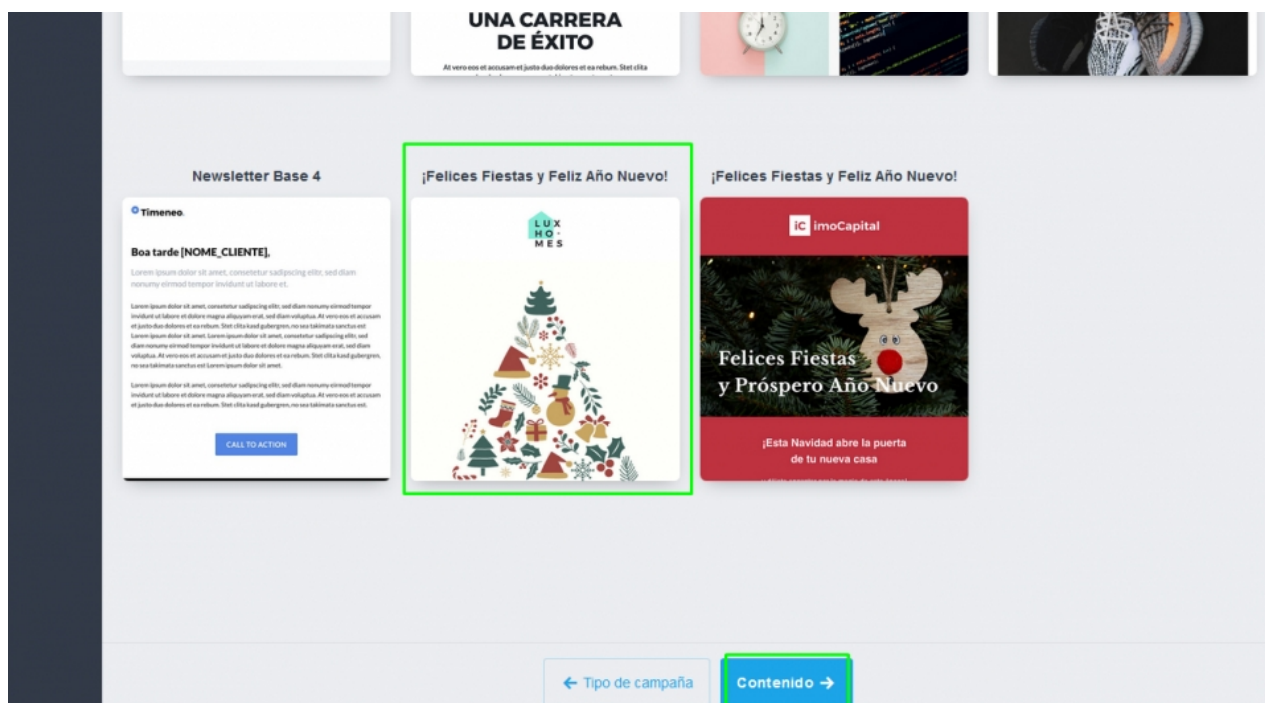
UNA CARRERA DE ÉXITO

At vero eos et accusam et justo duo dolores et ea rebum. Stet clita

Newsletter Base 4

Timeneo.

Boa tarde [NOME_CLIENTE],

Lorem ipsum dolor sit amet, consetetur sadipscing elitr, sed diam nonumy eirmod tempor invidunt ut labore et.

Lorem ipsum dolor sit amet, consetetur sadipscing elitr, sed diam nonumy eirmod tempor invidunt ut labore et dolore magna aliquyam erat, sed diam voluptua. At vero eos et accusam et justo duo dolores et ea rebum. Stet clita kasd gubergren, no sea takimata sanctus est Lorem ipsum dolor sit amet. Lorem ipsum dolor sit amet, consetetur sadipscing elitr, sed diam nonumy eirmod tempor invidunt ut labore et dolore magna aliquyam erat, sed diam voluptua. At vero eos et accusam et justo duo dolores et ea rebum. Stet clita kasd gubergren, no sea takimata sanctus est Lorem ipsum dolor sit amet.

Lorem ipsum dolor sit amet, consetetur sadipscing elitr, sed diam nonumy eirmod tempor invidunt ut labore et dolore magna aliquyam erat, sed diam voluptua. At vero eos et accusam et justo duo dolores et ea rebum. Stet clita kasd gubergren, no sea takimata sanctus est.

CALL TO ACTION

¡Felices Fiestas y Feliz Año Nuevo!

LUX HO- MES

¡Felices Fiestas y Feliz Año Nuevo!

iC imoCapital

Felices Fiestas y Próspero Año Nuevo

¡Esta Navidad abre la puerta de tu nueva casa

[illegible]

← Tipo de campaña

Contenido →